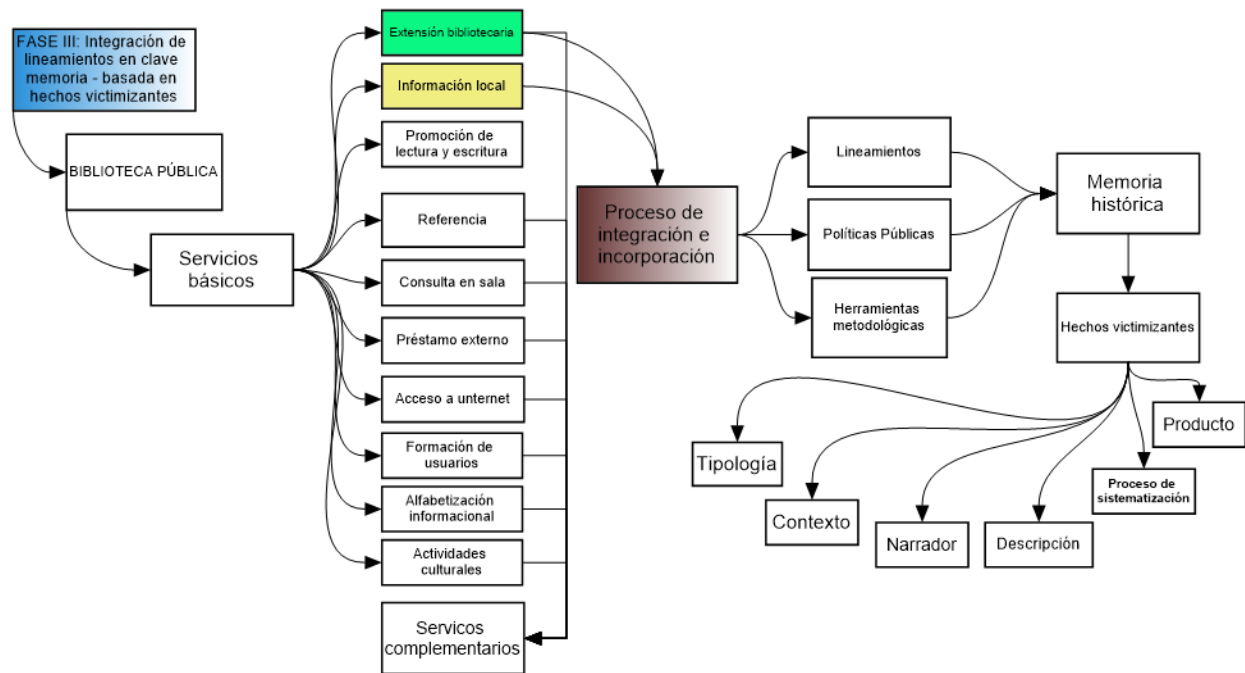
FASE III: Integración de lineamientos en clave memoria - basada en hechos victimizantes

BIBLIOTECA PÚBLICA

Servicios básicos

Extensión bibliotecaria

Información local

Promoción de lectura y escritura

Referencia

Consulta en sala

Préstamo externo

Acceso a unternet

Formación de usuarios

Alfabetización informacional

Actividades culturales

Servicos complementarios

Proceso de integración e incorporación

Lineamientos

Políticas Públicas

Herramientas metodológicas

Memoria histórica

Hechos victimizantes

Tipología

Contexto

Narrador

Descripción

Proceso de sistematización

Producto